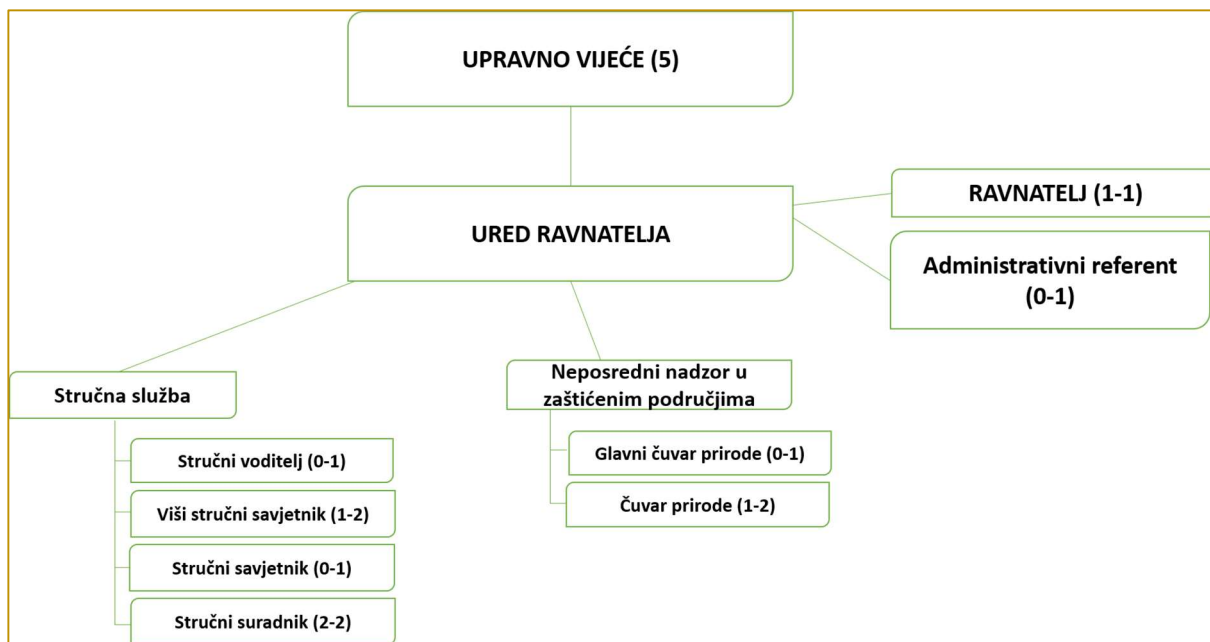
UPRAVNO VIJEĆE (5)

URED RAVNATELJA

RAVNATELJ (1-1)

Administrativni referent (0-1)

Stručna služba

Stručni voditelj (0-1)

Viši stručni savjetnik (1-2)

Stručni savjetnik (0-1)

Stručni suradnik (2-2)

Neposredni nadzor u zaštićenim područjima

Glavni čuvar prirode (0-1)

Čuvar prirode (1-2)